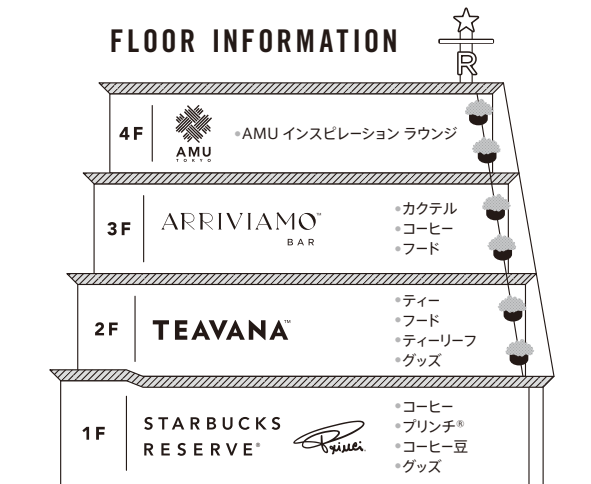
FLOOR INFORMATION

R

4F
AMU
TOKYO
•AMU インスピレーション ラウンジ

3F
ARRIVIAMO™
BAR
•カクテル
•コーヒー
•フード

2F
TEAVANA™
•ティー
•フード
•ティーリーフ
•グッズ

1F
STARBUCKS
RESERVE®
Princi
•コーヒー
•プリンチ®
•コーヒー豆
•グッズ